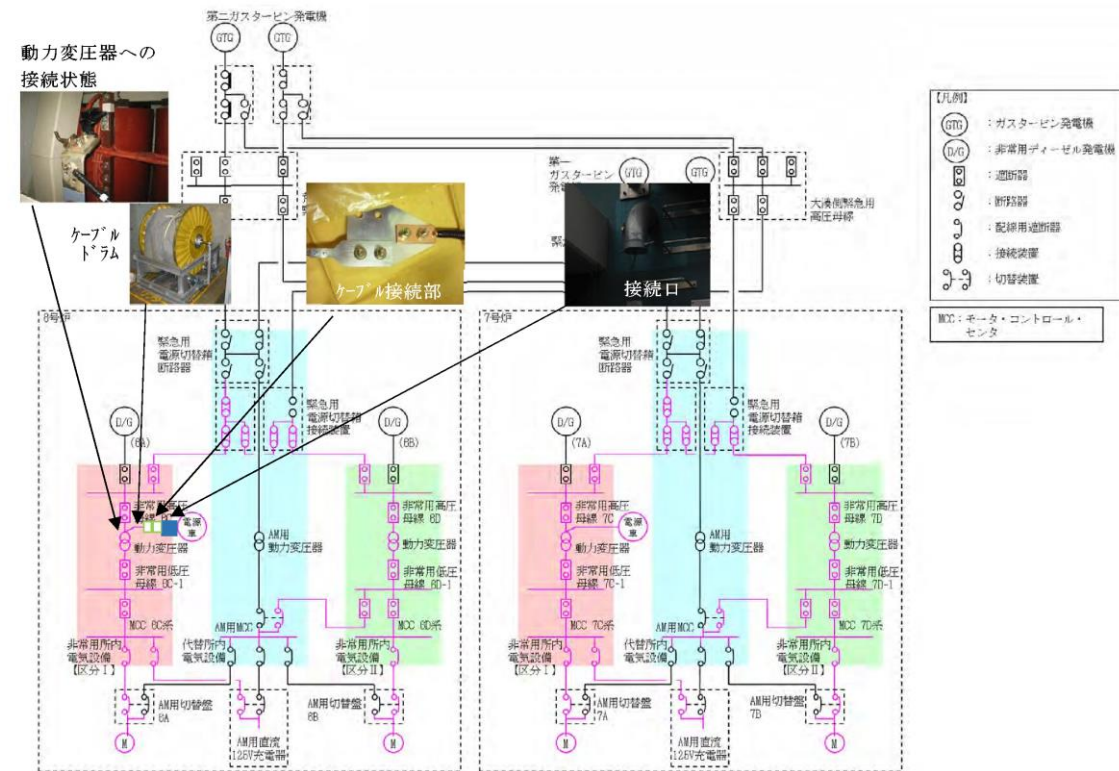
第二ガスタービン発電機

GTG GTG

動力変圧器への接続状態

ケーブルドラム

ケーブル接続部

接続口

第一ガスタービン発電機

GTG GTG

緊

大湊側緊急用高圧母線

【凡例】

GTG ：ガスタービン発電機

D/G ：非常用ディーゼル発電機

：遮断器

：断路器

：配線用遮断器

：接続装置

：切替装置

MCC：モータ・コントロール・センタ

6号炉

緊急用電源切替箱断路器

緊急用電源切替箱接続装置

D/G (6A)

D/G (6B)

非常用高圧母線 6C

電源車

動力変圧器

非常用低圧母線 6C-1

MCC 6C系

非常用所内電気設備【区分Ⅰ】

AM用切替盤 6A

AM用動力変圧器

AM用MCC

代替所内電気設備

AM用直流125V充電器

AM用切替盤 6B

非常用高圧母線 6D

動力変圧器

非常用低圧母線 6D-1

MCC 6D系

非常用所内電気設備【区分Ⅱ】

M

M

7号炉

緊急用電源切替箱断路器

緊急用電源切替箱接続装置

D/G (7A)

D/G (7B)

非常用高圧母線 7C

電源車

動力変圧器

非常用低圧母線 7C-1

MCC 7C系

非常用所内電気設備【区分Ⅰ】

AM用切替盤 7A

AM用動力変圧器

AM用MCC

代替所内電気設備

AM用直流125V充電器

AM用切替盤 7B

非常用高圧母線 7D

動力変圧器

非常用低圧母線 7D-1

MCC 7C系

非常用所内電気設備【区分Ⅱ】

M

M